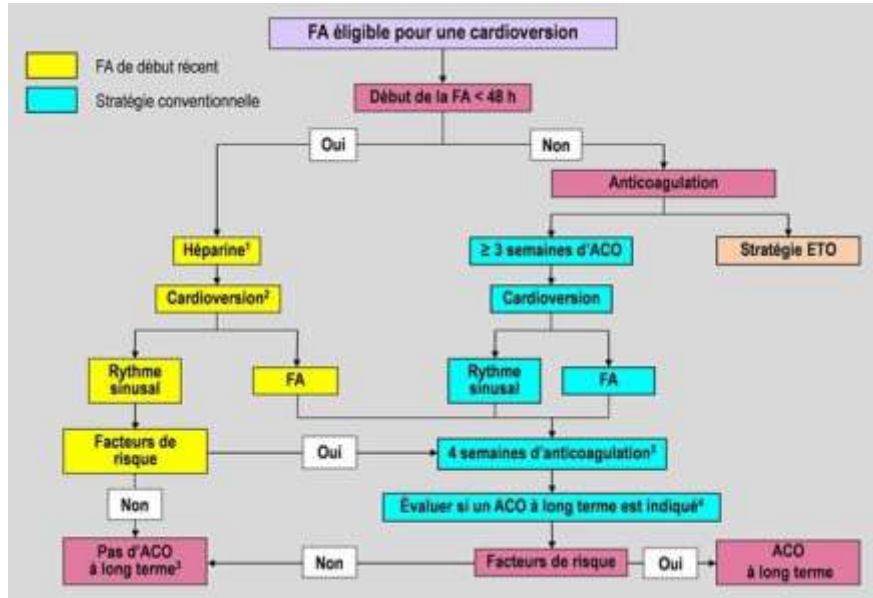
FA éligible pour une cardioversion

FA de début récent

Stratégie conventionnelle

Début de la FA < 48 h

Oui

Non

Anticoagulation

Héparine$^1$

≥ 3 semaines d'ACO

Stratégie ETO

Cardioversion$^2$

Cardioversion

Rythme sinusal

FA

Rythme sinusal

FA

Facteurs de risque

Oui

4 semaines d'anticoagulation$^3$

Non

Évaluer si un ACO à long terme est indiqué$^4$

Pas d'ACO à long terme$^3$

Non

Facteurs de risque

Oui

ACO à long terme